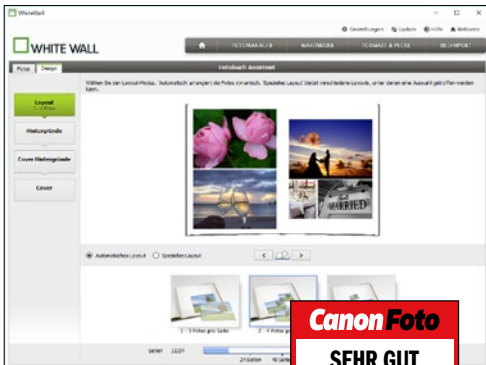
WhiteWall

Einstellungen Update Hilfe Webseite

WHITE WALL

FOTOBUCHMACHER WANDBILDER KOMPAKTE FOTOS BILDIMPORT

Fotos Design

Fotobuch Ansicht

Wählen Sie den Layout-Modus. 'Automatisch' arrangiert die Fotos Ihrer Wahl. 'Spezielles Layout' bietet verschiedene Layouts, unter denen eine Auswahl getroffen werden kann.

Layout
1 - 4 Fotos

Hintergründe

Cover Hintergründe

Cover

MARRIED

Automatisches Layout Spezielles Layout

1 - 1 Fotos pro Seite
2 - 4 Fotos pro Seite

Seiten: 22/21

24 Seiten

CanonFoto

SEHR GUT